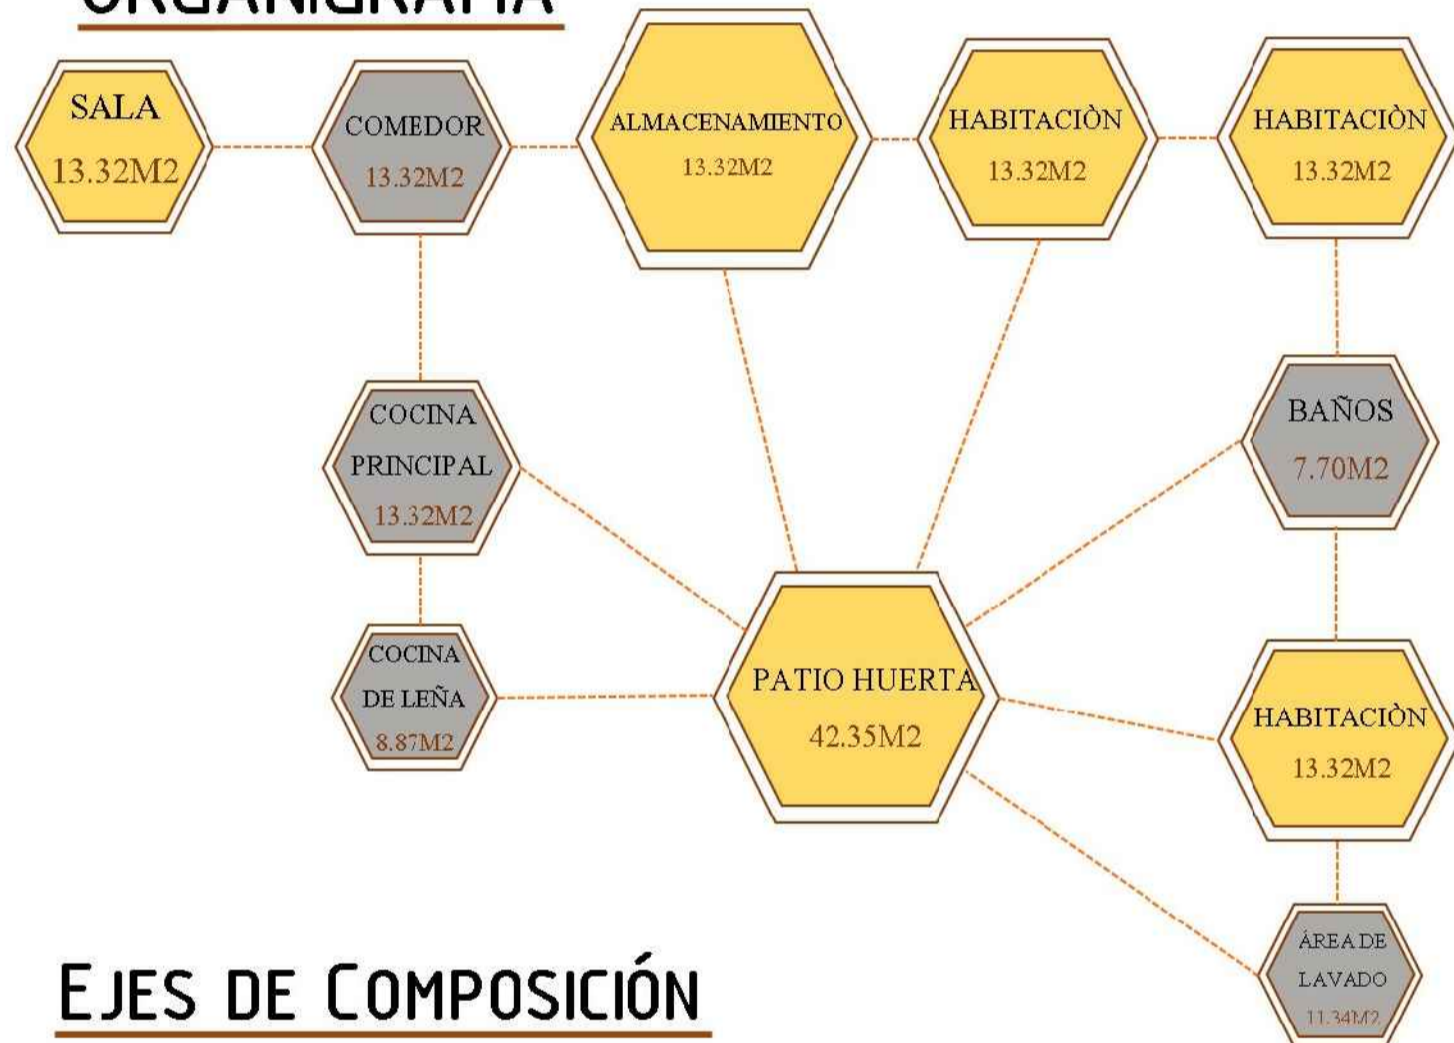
ORGANIGRAMA

SALA
13.32M2

COMEDOR
13.32M2

ALMACENAMIENTO
13.32M2

HABITACIÒN
13.32M2

HABITACIÒN
13.32M2

COCINA PRINCIPAL
13.32M2

BAÑOS
7.70M2

COCINA DE LEÑA
8.87M2

PATIO HUERTA
42.35M2

HABITACIÒN
13.32M2

ÁREA DE LAVADO
11.34M2

EJES DE COMPOSICIÓN